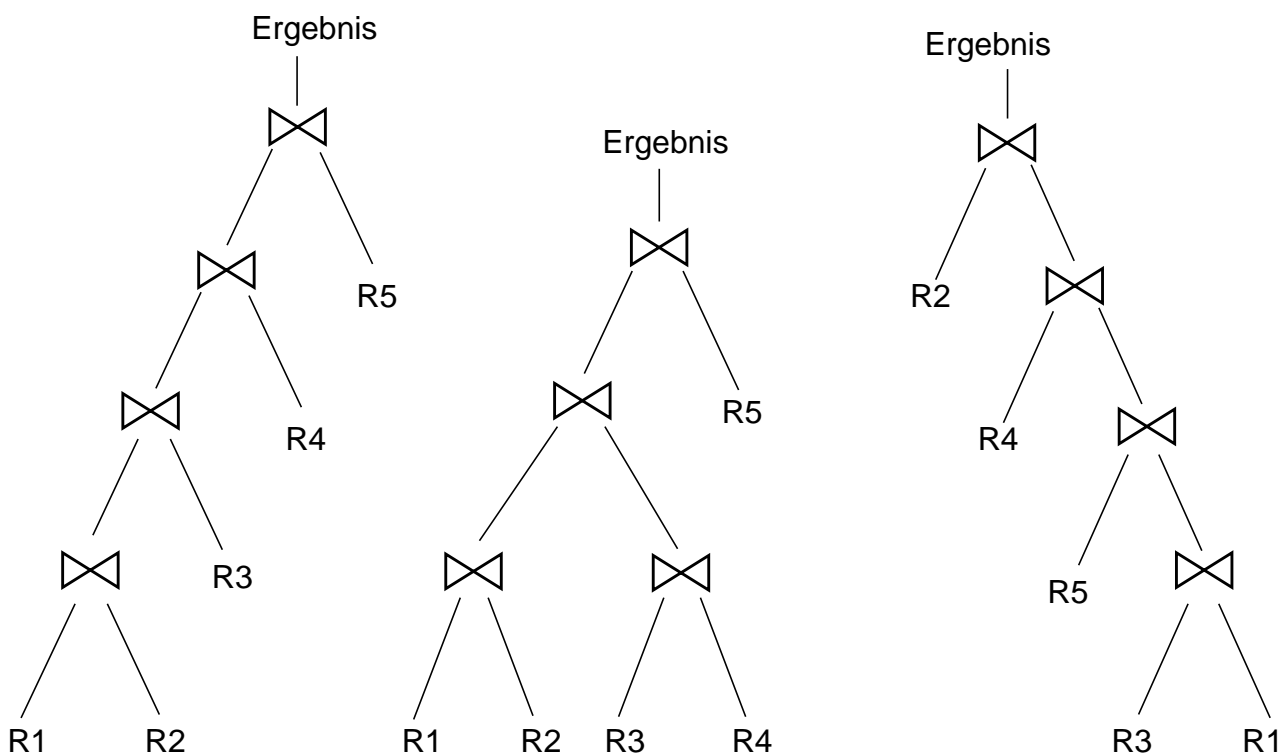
Ergebnis

$\bowtie$

$\bowtie$ R5

$\bowtie$ R4

$\bowtie$ R3

R1 R2

Ergebnis

$\bowtie$

$\bowtie$ R5

$\bowtie$ $\bowtie$

R1 R2 R3 R4

Ergebnis

$\bowtie$

R2 $\bowtie$

R4 $\bowtie$

R5 $\bowtie$

R3 R1